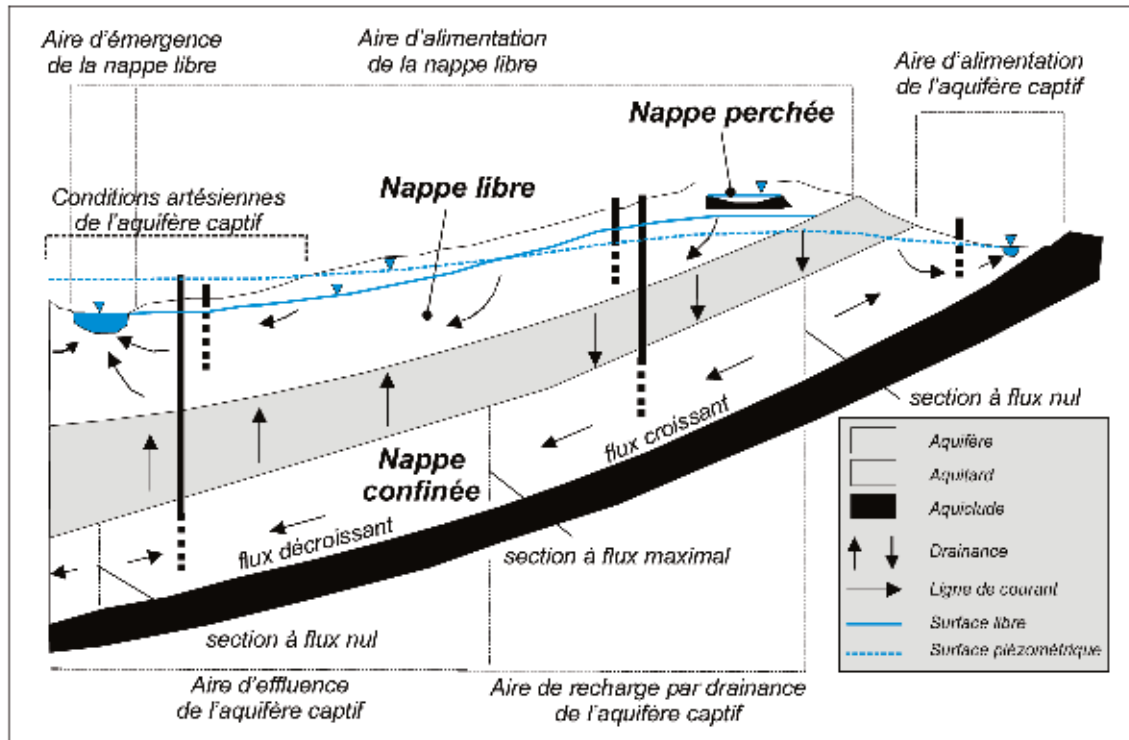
Aire d'émergence de la nappe libre

Aire d'alimentation de la nappe libre

Aire d'alimentation de l'aquifère captif

Nappe perchée

Conditions artésiennes de l'aquifère captif

Nappe libre

section à flux nul

flux croissant

Nappe confinée

flux décroissant

section à flux maximal

section à flux nul

Aquifère

Aquitard

Aquiclude

Drainance

Ligne de courant

Surface libre

Surface piézométrique

Aire d'effluence de l'aquifère captif

Aire de recharge par drainance de l'aquifère captif